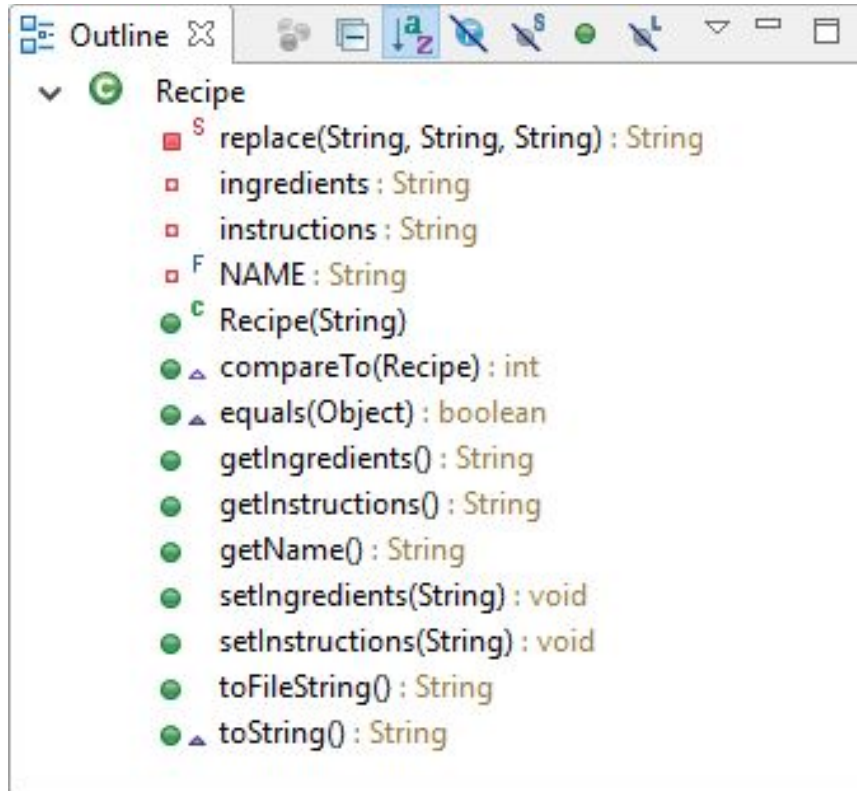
Outline

Recipe
S replace(String, String, String) : String
ingredients : String
instructions : String
F NAME : String
C Recipe(String)
compareTo(Recipe) : int
equals(Object) : boolean
getIngredients() : String
getInstructions() : String
getName() : String
setIngredients(String) : void
setInstructions(String) : void
toFileString() : String
toString() : String